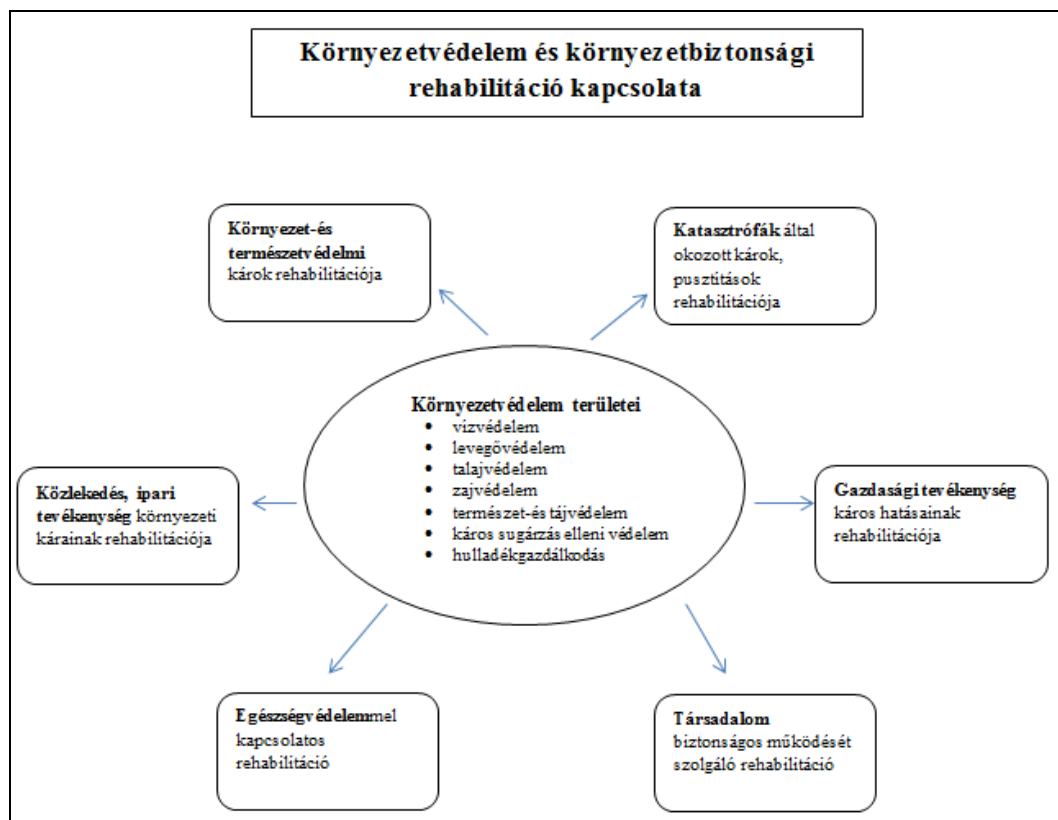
Környezetvédelem és környezetbiztonsági rehabilitáció kapcsolata

Környezet-és természetvédelmi károk rehabilitációja

Katasztrófák által okozott károk, pusztítások rehabilitációja

Környezetvédelem területei
- vízvédelem
- levegővédelem
- talajvédelem
- zajvédelem
- természet-és tájvédelem
- káros sugárzás elleni védelem
- hulladékgazdálkodás

Közlekedés, ipari tevékenység környezeti kárainak rehabilitációja

Gazdasági tevékenység káros hatásainak rehabilitációja

Egészségvédelemmel kapcsolatos rehabilitáció

Társadalom biztonságos működését szolgáló rehabilitáció